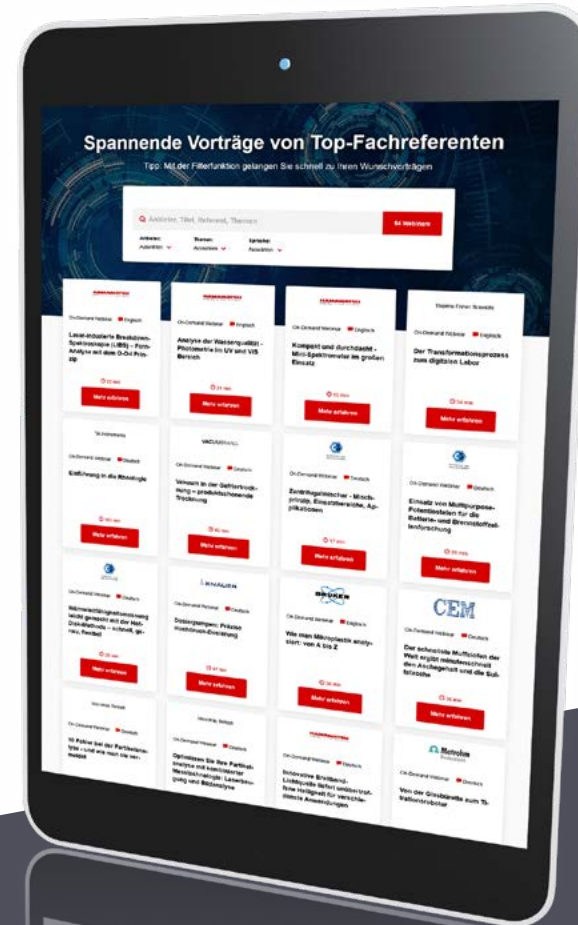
Spannende Vorträge von Top-Fachreferenten

Tipp: Mit der Filterfunktion gelangen Sie schnell zu Ihren Wunschvorträgen

Anbieter, Titel, Referent, Themen

84 Webinare

Anbieter: Auswählen
Themen: Auswählen
Sprache: Auswählen

On-Demand Webinar · Englisch
Laser-induzierte Breakdown-Spektroskopie (LIBS) – Firm-Analyse mit dem D-D4 Prinzip
Mehr erfahren

On-Demand Webinar · Englisch
Analyse der Wasserqualität – Photometrie im UV und VIS Bereich
Mehr erfahren

On-Demand Webinar · Englisch
Kompakt und durchdacht – Mini-Spektrometer im großen Einsatz
Mehr erfahren

Thermo Fisher Scientific
On-Demand Webinar · Englisch
Der Transformationsprozess zum digitalen Labor
Mehr erfahren

TA Instruments
On-Demand Webinar · Deutsch
Einführung in die Rheologie
Mehr erfahren

VACUUBRAND
On-Demand Webinar · Deutsch
Vakuum in der Gefriertrocknung – produktschonende Trocknung
Mehr erfahren

On-Demand Webinar · Deutsch
Zentrifugalmischer – Mischprinzip, Einsatzbereiche, Applikationen
Mehr erfahren

On-Demand Webinar · Deutsch
Einsatz von Multipurpose-Potentiostaten für die Batterie- und Brennstoffzellenforschung
Mehr erfahren

On-Demand Webinar · Deutsch
Stromlaufmessung nicht gemacht mit der Hot-Disk-Methode – schnell, genau, flexibel
Mehr erfahren

KNAUER
On-Demand Webinar · Deutsch
Dosierpumpen: Präzise Flüssigkeits-Dosierung
Mehr erfahren

BRUKER
On-Demand Webinar · Englisch
Wie man Mikroplastik analysiert: von A bis Z
Mehr erfahren

CEM
On-Demand Webinar · Deutsch
Der schnellste Multiplexer der Welt ergibt minutenschnell den Aschegehalt und die Sulfatasche
Mehr erfahren

On-Demand Webinar · Deutsch
10 Fehler bei der Partikelanalyse – und wie man sie vermeidet

On-Demand Webinar · Deutsch
Optimieren Sie Ihre Partikelanalyse mit kombinierter Messtechnologie: Laserbeugung und Bildanalyse

On-Demand Webinar · Deutsch
Schnelle Breitband-Lichtquelle bietet unübertroffene Helligkeit für verschiedenste Anwendungen

Metrohm
On-Demand Webinar · Deutsch
Von der Glasbürette zum Titrationsroboter